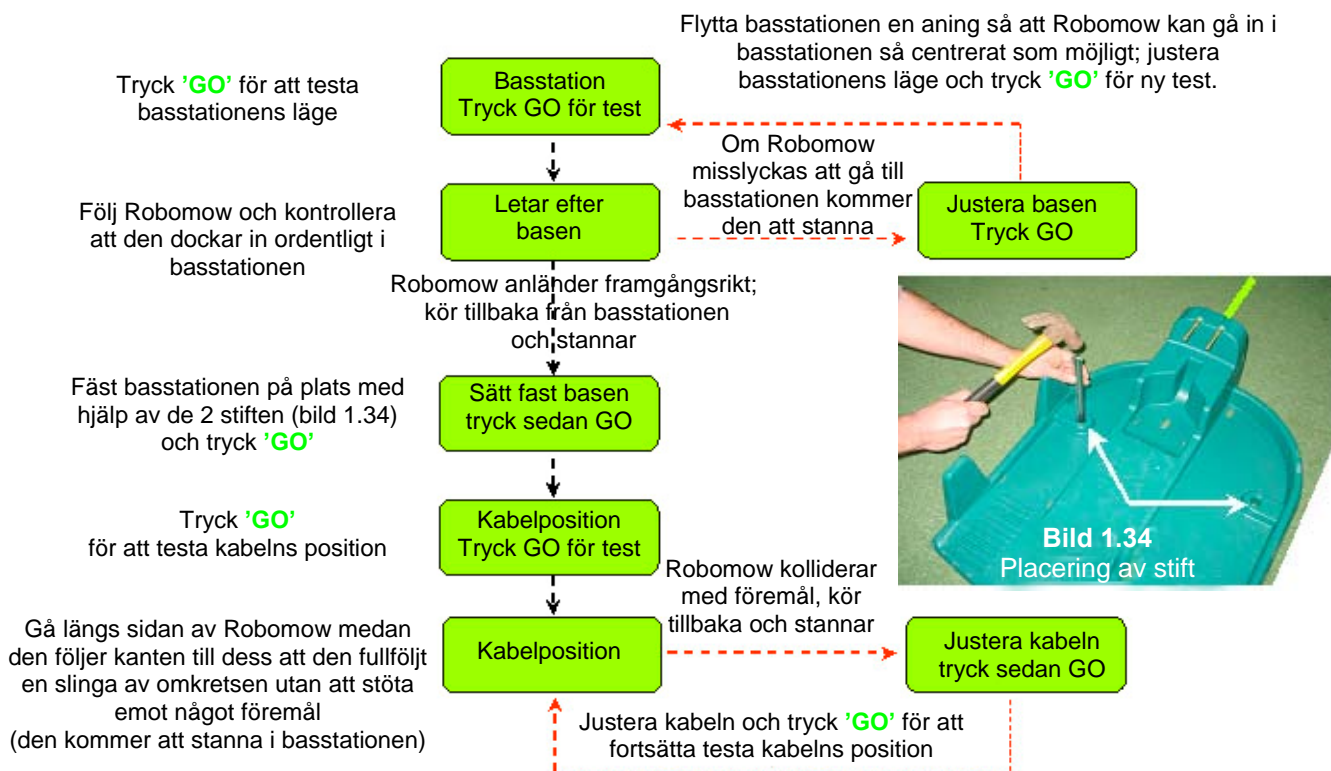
Flytta basstationen en aning så att Robomow kan gå in i basstationen så centrerat som möjligt; justera basstationens läge och tryck 'GO' för ny test.

Tryck 'GO' för att testa basstationens läge

Basstation
Tryck GO för test

Om Robomow misslyckas att gå till basstationen kommer den att stanna

Följ Robomow och kontrollera att den dockar in ordentligt i basstationen

Letar efter basen

Justera basen
Tryck GO

Robomow anländer framgångsrikt; kör tillbaka från basstationen och stannar

Fäst basstationen på plats med hjälp av de 2 stiften (bild 1.34) och tryck 'GO'

Sätt fast basen tryck sedan GO

Bild 1.34
Placering av stift

Tryck 'GO' för att testa kabelns position

Kabelposition
Tryck GO för test

Robomow kolliderar med föremål, kör tillbaka och stannar

Gå längs sidan av Robomow medan den följer kanten till dess att den fullföljt en slinga av omkretsen utan att stöta emot något föremål (den kommer att stanna i basstationen)

Kabelposition

Justera kabeln tryck sedan GO

Justera kabeln och tryck 'GO' för att fortsätta testa kabelns position